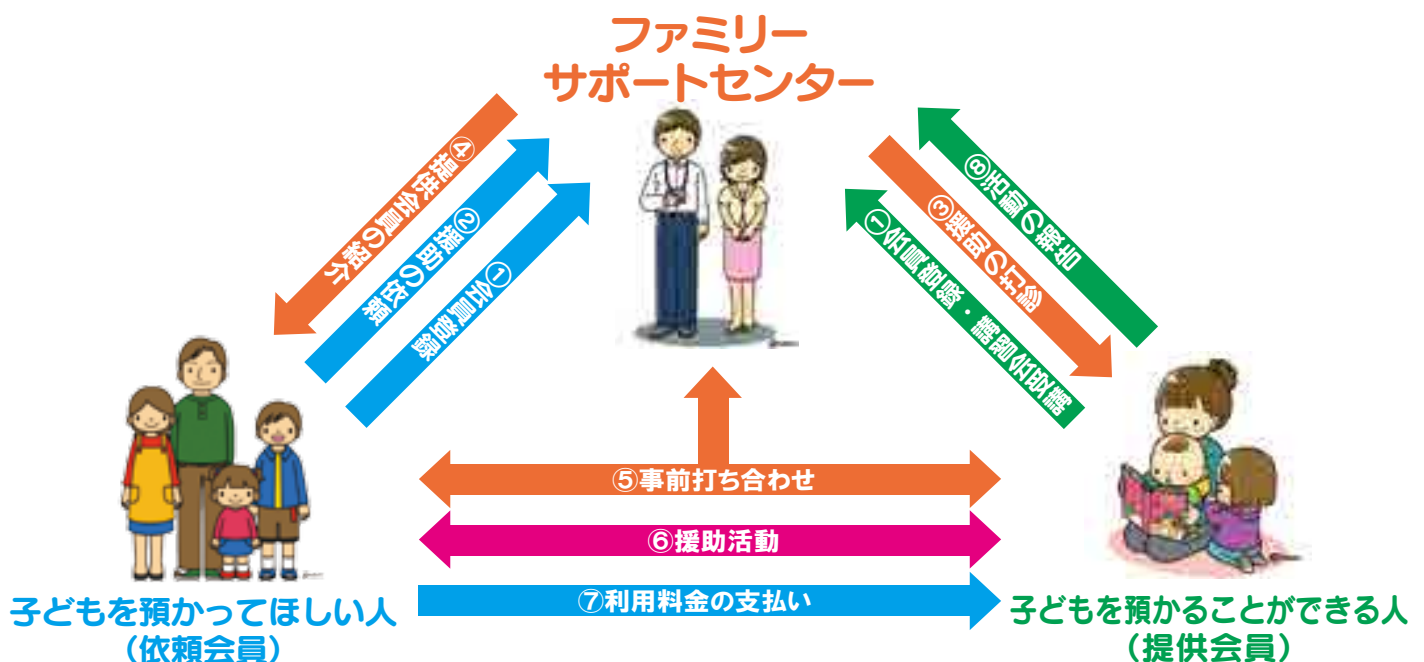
ファミリー
サポートセンター

④提供会員の紹介
②援助の依頼
①会員登録

⑧活動の報告
③援助の打診
①会員登録・講習会受講

⑤事前打ち合わせ
⑥援助活動
⑦利用料金の支払い

子どもを預かってほしい人
（依頼会員）

子どもを預かることができる人
（提供会員）